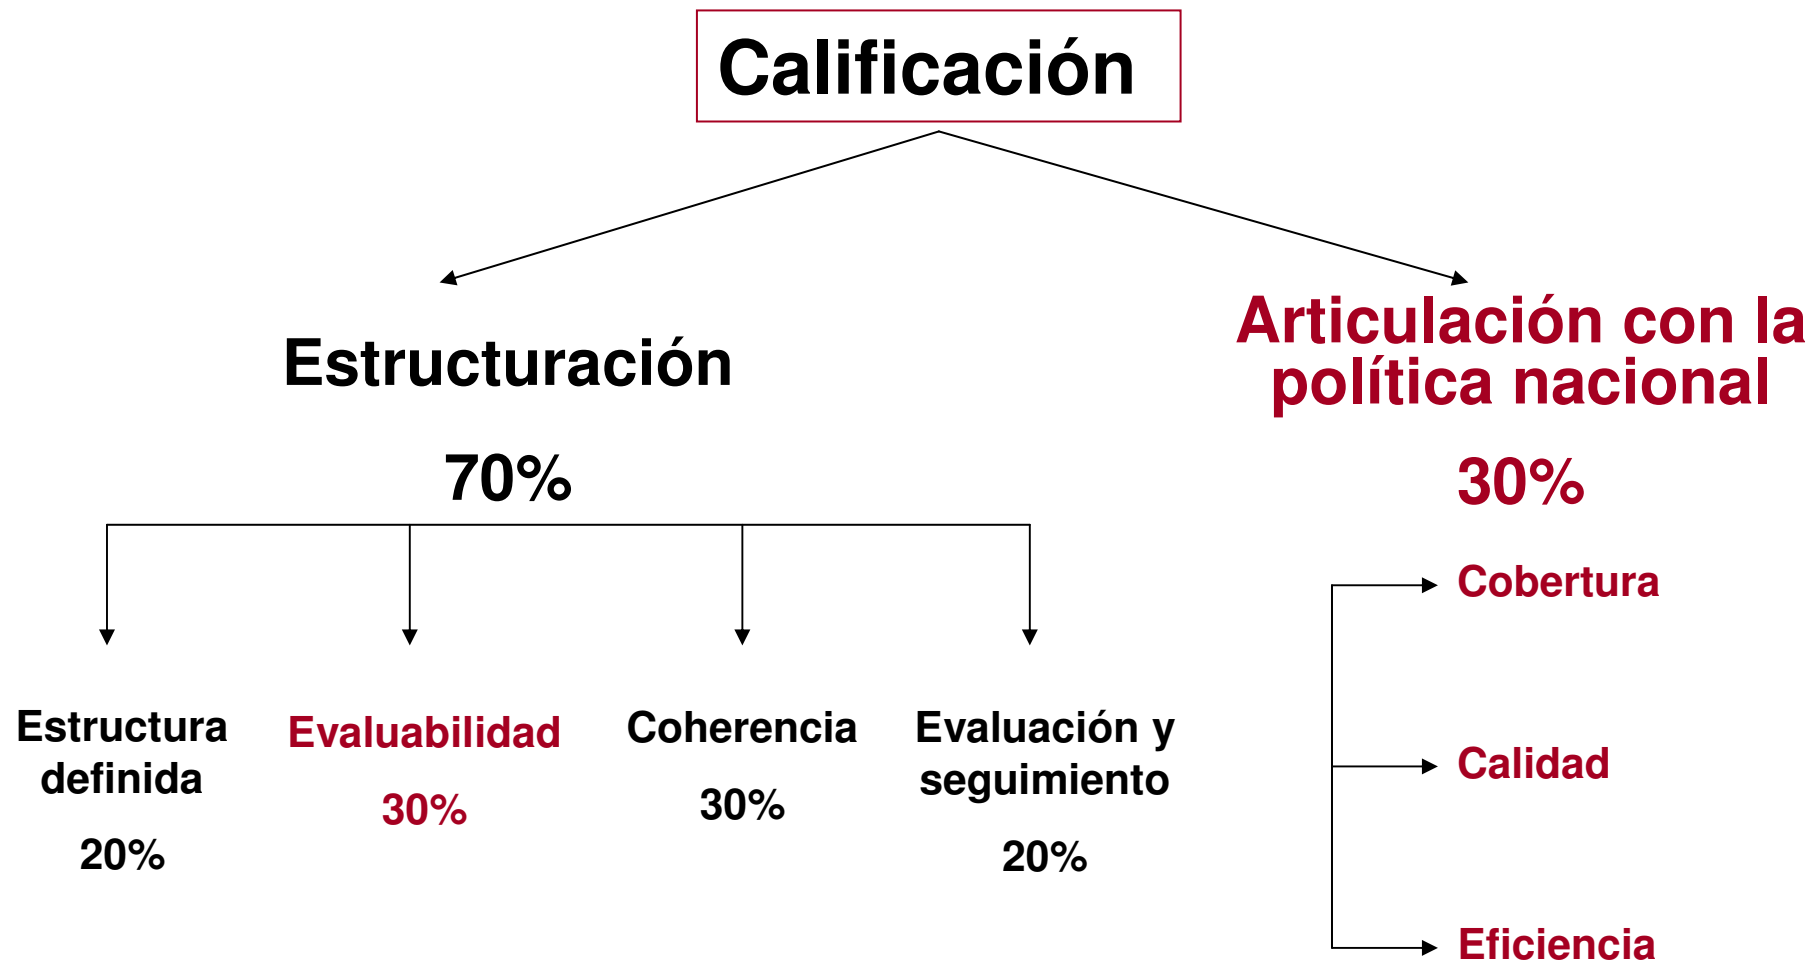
Calificación

Estructuración

70%

Articulación con la política nacional

30%

Estructura definida

20%

Evaluabilidad

30%

Coherencia

30%

Evaluación y seguimiento

20%

Cobertura

Calidad

Eficiencia